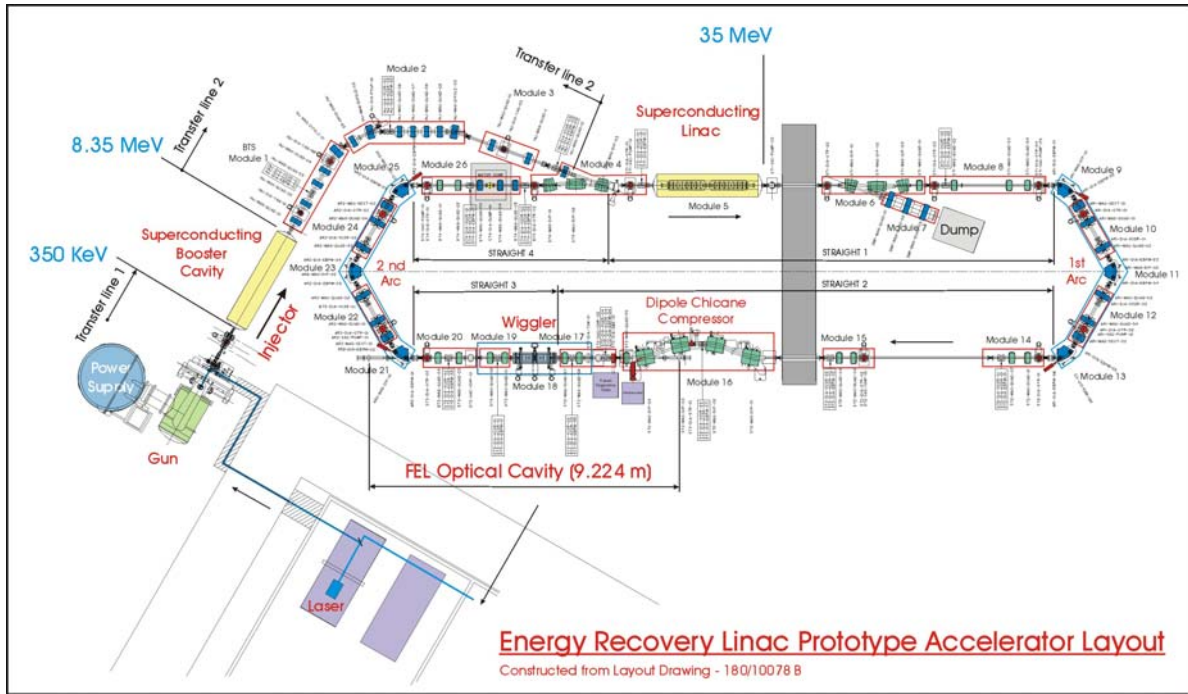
35 MeV

Transfer line 2

Module 2

Module 3

Superconducting Linac

Transfer line 2

8.35 MeV

BTS Module 1

Module 25

Module 26

Module 4

Module 5

Module 6

Module 7

Module 8

Module 9

Dump

Module 24

Module 10

Superconducting Booster Cavity

350 KeV

Module 23

2 nd Arc

STRAIGHT 4

STRAIGHT 1

1st Arc

Module 11

STRAIGHT 3

STRAIGHT 2

Transfer line 1

Module 22

Dipole Chicane Compressor

Wiggler

Module 12

Injector

Module 20

Module 19

Module 17

Module 15

Module 14

Module 21

Module 18

Module 16

Module 13

Power Supply

Gun

FEL Optical Cavity (9.224 m)

Laser

Energy Recovery Linac Prototype Accelerator Layout

Constructed from Layout Drawing - 180/10078 B